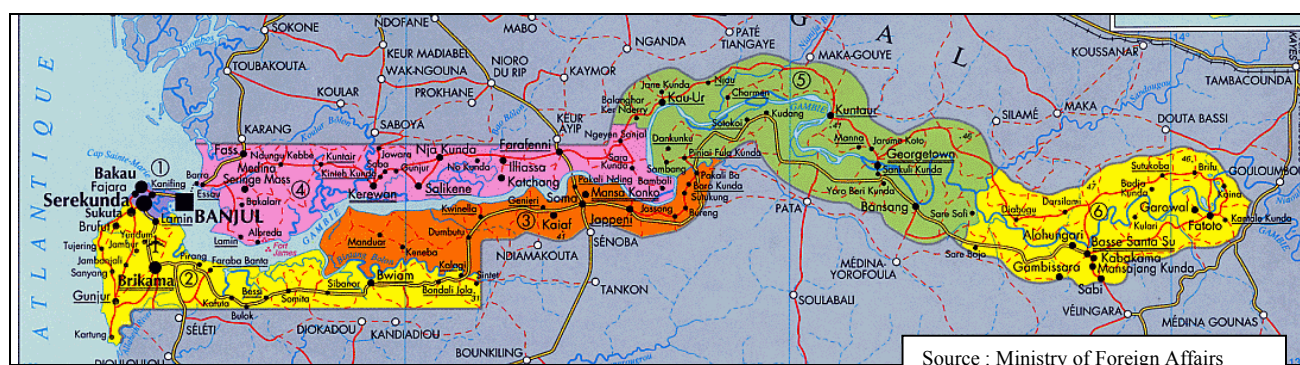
ATLANTIQUE

SOKONE
NDOFANE
MABO
PATÉ TIANGAYE
MAKA-GOUYE
KOUSSANAR
TAMBACOUNDA
TOUBAKOUTA
KEUR MADIABEL
WAK-NGOUNA
NIORO DU RIP
NGANDA
KAYMOR
KOULAR
PROKHANE
KARANG
SABOYA
KEUR AYIP
SILAMÉ
MAKA
DOUTA BASSI
GOULOUMBOU

1
2
3
4
5
6

Bakau
Fajara
Serekunda
Sukuta
Brufut
Tujering
Jambanjali
Sanyang
Gunjur
Kartung
Kanifing
Barra
Essau
Lamin
BANJUL
Yundum
Jambur
Brikama
Fass
Ndungu Kebbe
Medina
Seringe Moss
Bakalarr
Albreda
Kuntair
Jowara
Kinteh Kunda
Gunjur
Saba
Kerewan
Nja Kunda
No Kunda
Salikene
Farafenni
Illiassa
Katchang
Kwinella
Genieri
Soma
Mansa Konko
Pakali Nding
Bambali
Jappeni
Jassong
Kaiaf
Manduar
Dumbutu
Kenebo
Kalagi
Sintet
Bwiam
Bondali Jola
Sibanor
Pirang
Faraba Banta
Bessi
Somita
Kafuta
Bulok
Fort James
GAMBIE

Ngeyen Sanjal
Balanghar
Ker Nderry
Jarre Kunda
Kau-Ur
Niau
Charmen
Dankunku
Sara Kunda
Sambang
Pinai Fula Kunda
Sotokoi
Kudang
Pakali Ba
Boro Kunda
Sutukung
Bureng
Kuntaur
Manna
Jarome Koto
Georgetown
Sankuli Kunda
Yoro Beri Kunda
Bansang
Sare Sofi
Diabugu
Darsilami
Sare Bojo
Alohungari
Basse Santa Su
Kabakama
Gambissara
Mansajang Kunda
Sabi
Sutukoba
Budja Kunda
Kulari
Garowal
Brifu
Kajna
Fatoto
Kamale Kunda

PATA
SÉNOBA
NDIAMAKOUTA
TANKON
MÉDINA YOROFOULA
SOULABALI
SÉLÉTI
DIOKADOU
KANDIADIOU
BOUNKILING
DIOULOULOU
VÉLINGARA
MÉDINA GOUNAS
L
G
A

Source : Ministry of Foreign Affairs